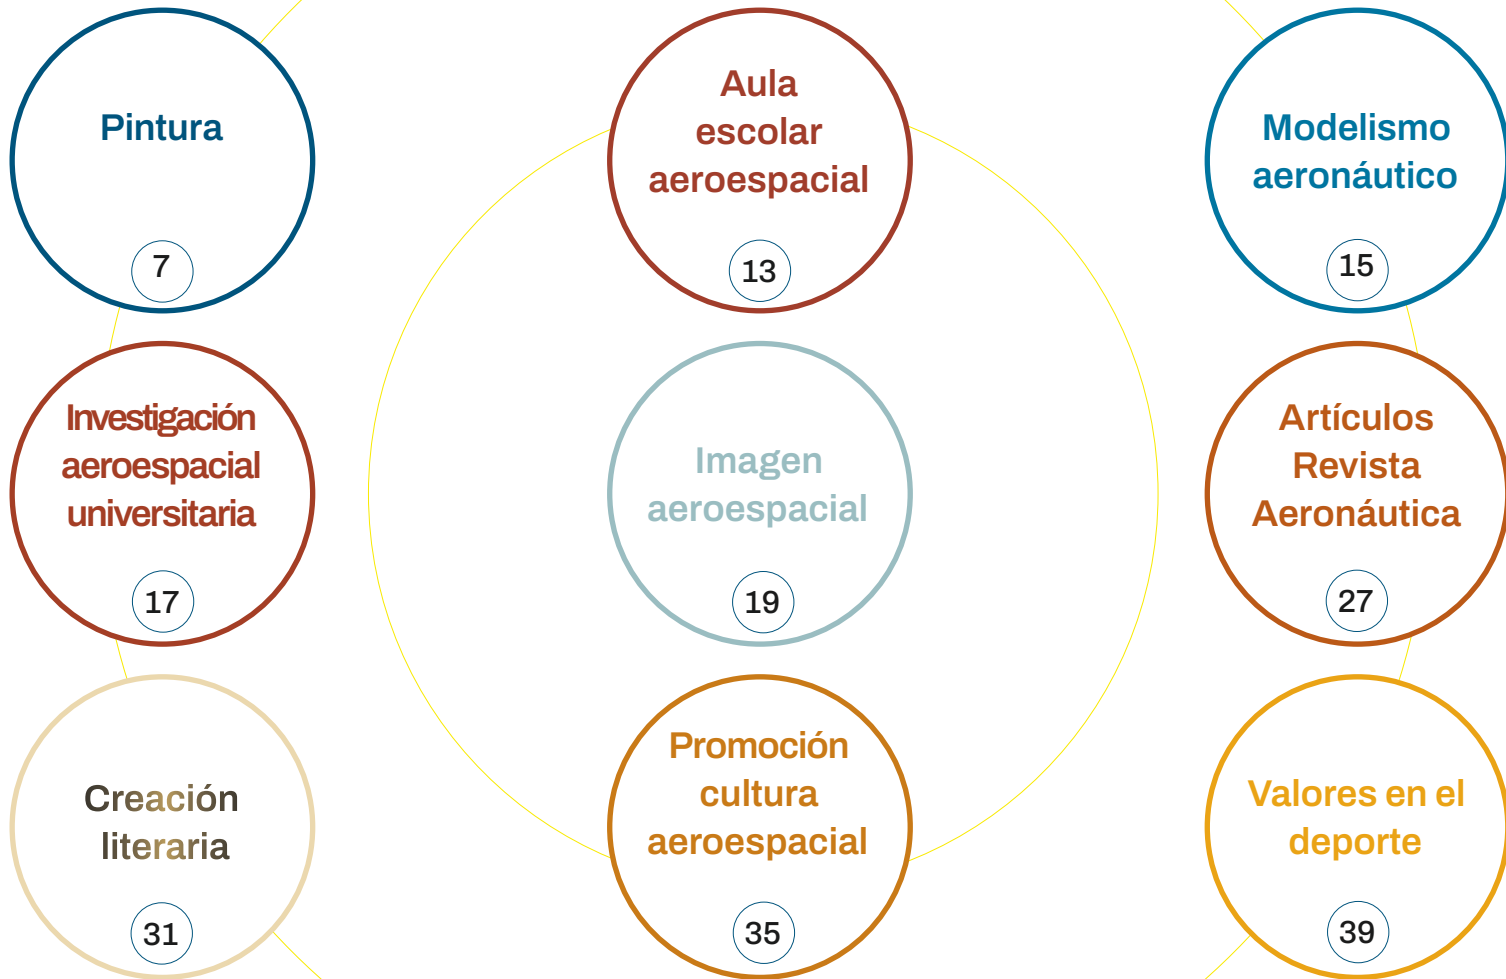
Pintura
7

Aula escolar aeroespacial
13

Modelismo aeronáutico
15

Investigación aeroespacial universitaria
17

Imagen aeroespacial
19

Artículos Revista Aeronáutica
27

Creación literaria
31

Promoción cultura aeroespacial
35

Valores en el deporte
39